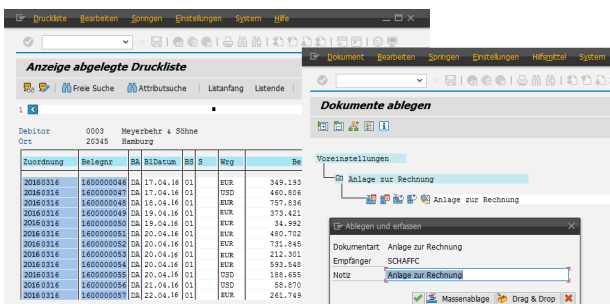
Druckliste Bearbeiten Springen Einstellungen System Hilfe

Anzeige abgelegte Druckliste

Freie Suche Attributsuche Listanfang Listende

1

Debitor 0003 Meyerbehr & Söhne
Ort 20345 Hamburg

| Zuordnung | Belegnr | BA | BlDatum | BS | S | Wrg | Be |
|---|---|---|---|---|---|---|---|
| 20160316 | 1600000046 | DA | 17.04.16 | 01 | | EUR | 349.193 |
| 20160316 | 1600000047 | DA | 17.04.16 | 01 | | USD | 460.806 |
| 20160316 | 1600000048 | DA | 18.04.16 | 01 | | EUR | 757.836 |
| 20160316 | 1600000049 | DA | 19.04.16 | 01 | | EUR | 373.421 |
| 20160316 | 1600000050 | DA | 19.04.16 | 01 | | EUR | 34.992 |
| 20160316 | 1600000051 | DA | 20.04.16 | 01 | | EUR | 480.702 |
| 20160316 | 1600000052 | DA | 20.04.16 | 01 | | EUR | 731.845 |
| 20160316 | 1600000053 | DA | 20.04.16 | 01 | | EUR | 212.301 |
| 20160316 | 1600000054 | DA | 20.04.16 | 01 | | EUR | 593.548 |
| 20160316 | 1600000055 | DA | 20.04.16 | 01 | | USD | 188.655 |
| 20160316 | 1600000056 | DA | 21.04.16 | 01 | | USD | 58.870 |
| 20160316 | 1600000057 | DA | 22.04.16 | 01 | | EUR | 261.749 |

Dokument Bearbeiten Springen Einstellungen Hilfsmittel System

Dokumente ablegen

Voreinstellungen
Anlage zur Rechnung
Anlage zur Rechnung

Ablegen und erfassen

Dokumentart Anlage zur Rechnung
Empfänger SCHAFFC
Notiz Anlage zur Rechnung

Massenablage Drag & Drop